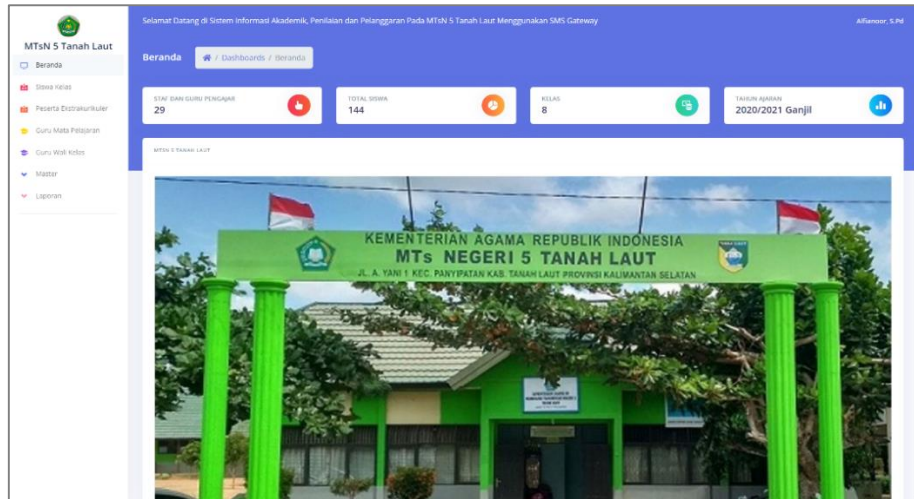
MTsN 5 Tanah Laut

Beranda
Siswa Kelas
Peserta Ekstrakurikuler
Guru Mata Pelajaran
Guru Wali Kelas
Master
Laporan

Selamat Datang di Sistem Informasi Akademik, Penilaian dan Pelanggaran Pada MTsN 5 Tanah Laut Menggunakan SMS Gateway

Alfianoor, S.Pd

Beranda

/ Dashboards / Beranda

STAF DAN GURU PENGAJAR
29

TOTAL SISWA
144

KELAS
8

TAHUN AJARAN
2020/2021 Ganjil

MTSN 5 TANAH LAUT

KEMENTERIAN AGAMA REPUBLIK INDONESIA
MTs NEGERI 5 TANAH LAUT
JL. A. YANI 1 KEC. PANYIPATAN KAB. TANAH LAUT PROVINSI KALIMANTAN SELATAN